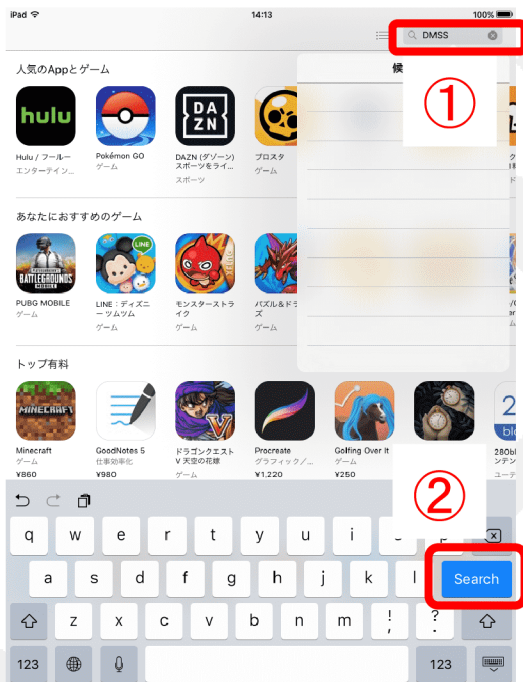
iPad 14:13 100%

DMSS

候

①

人気のAppとゲーム

hulu
Hulu / フールー
エンターテイン…

Pokémon GO
ゲーム

DAZN
DAZN (ダゾーン) スポーツをライ…
スポーツ

ブロスタ
ゲーム

あなたにおすすめのゲーム

PUBG MOBILE
ゲーム

LINE
LINE：ディズニー ツムツム
ゲーム

モンスターストライク
ゲーム

パズル＆ドラゴンズ
ゲーム

トップ有料

MINECRAFT
Minecraft
ゲーム
¥860

GoodNotes 5
仕事効率化
¥980

ドラゴンクエストV 天空の花嫁
ゲーム

Procreate
グラフィック/…
¥1,220

Golfing Over It
ゲーム
¥250

280bl
ンテン

②

q w e r t y u i o p
a s d f g h j k l Search
z x c v b n m ! , ? .
123 123